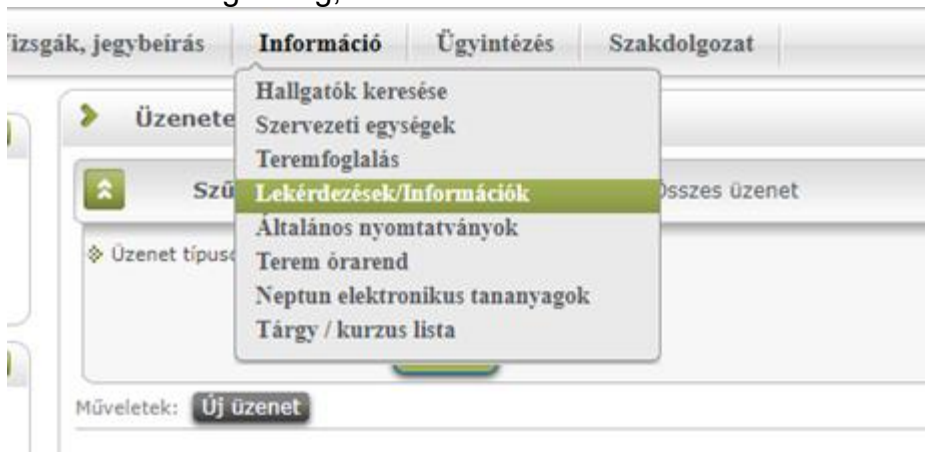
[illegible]

'izsgák, jegybeírás | Információ | Ügyintézés | Szakdolgozat

Üzenete

Szű

Összes üzenet

Üzenet típus

Hallgatók keresése
Szervezeti egységek
Teremfoglalás
Lekérdezések/Információk
Általános nyomtatványok
Terem órarend
Neptun elektronikus tananyagok
Tárgy / kurzus lista

Műveletek: Új üzenet